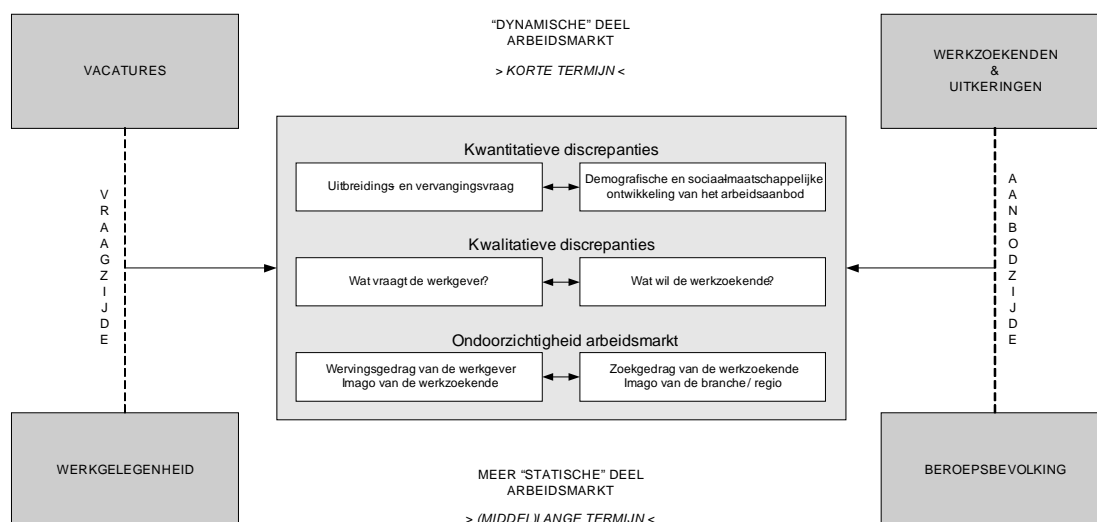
VACATURES

"DYNAMISCHE" DEEL ARBEIDSMARKT

> KORTE TERMIJN <

WERKZOEKENDEN & UITKERINGEN

VRAAGZIJDE

Kwantitatieve discrepanties

Uitbreidings en vervangingsvraag

Demografische en sociaalmaatschappelijke ontwikkeling van het arbeidsaanbod

Kwalitatieve discrepanties

Wat vraagt de werkgever?

Wat wil de werkzoekende?

Ondoorzichtigheid arbeidsmarkt

Wervingsgedrag van de werkgever Imago van de werkzoekende

Zoekgedrag van de werkzoekende Imago van de branche/ regio

AANBODZIJDE

WERKGELEGENHEID

MEER "STATISCHE" DEEL ARBEIDSMARKT

> (MIDDEL)LANGE TERMIJN <

BEROEPSBEVOLKING